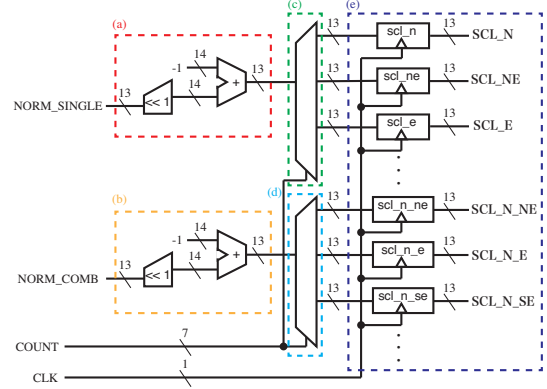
(a)

14

-1

13

+

13

NORM_SINGLE

<< 1

14

(b)

14

-1

13

+

13

NORM_COMB

<< 1

14

(c)

13

13

13

(d)

13

13

13

(e)

scl_n

13

SCL_N

scl_ne

13

SCL_NE

scl_e

13

SCL_E

scl_n_ne

13

SCL_N_NE

scl_n_e

13

SCL_N_E

scl_n_se

13

SCL_N_SE

COUNT

7

CLK

1